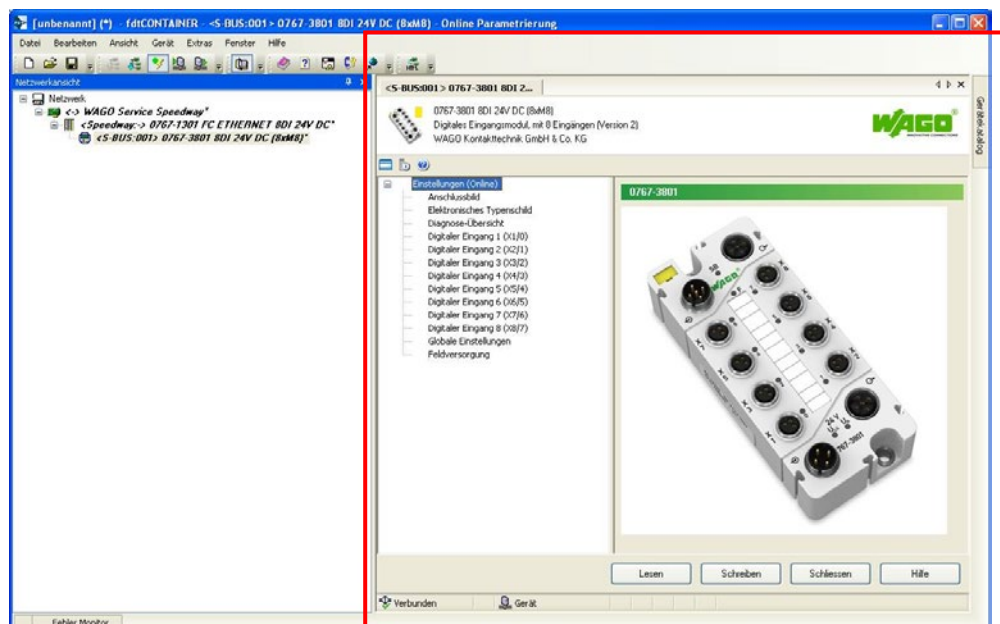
[unbenannt] (*) - fdtCONTAINER - <S-BUS:001> 0767-3801 8DI 24V DC (8xM8) - Online Parametrierung

Datei Bearbeiten Ansicht Gerät Extras Fenster Hilfe

Netzwerkansicht

Netzwerk
<-> WAGO Service Speedway"
<Speedway:-> 0767-1301 FC ETHERNET 8DI 24V DC"
<S-BUS:001> 0767-3801 8DI 24V DC (8xM8)"

<S-BUS:001> 0767-3801 8DI 2...

0767-3801 8DI 24V DC (8xM8)
Digitales Eingangsmodul, mit 8 Eingängen (Version 2)
WAGO Kontakttechnik GmbH & Co. KG

WAGO

Gerätekatalog

Einstellungen (Online)
Anschlussbild
Elektronisches Typenschild
Diagnose-Übersicht
Digitaler Eingang 1 (X1/0)
Digitaler Eingang 2 (X2/1)
Digitaler Eingang 3 (X3/2)
Digitaler Eingang 4 (X4/3)
Digitaler Eingang 5 (X5/4)
Digitaler Eingang 6 (X6/5)
Digitaler Eingang 7 (X7/6)
Digitaler Eingang 8 (X8/7)
Globale Einstellungen
Feldversorgung

0767-3801

WAGO
24 V
767-3801

Lesen Schreiben Schliessen Hilfe

Verbunden Gerät

Fehler Monitor